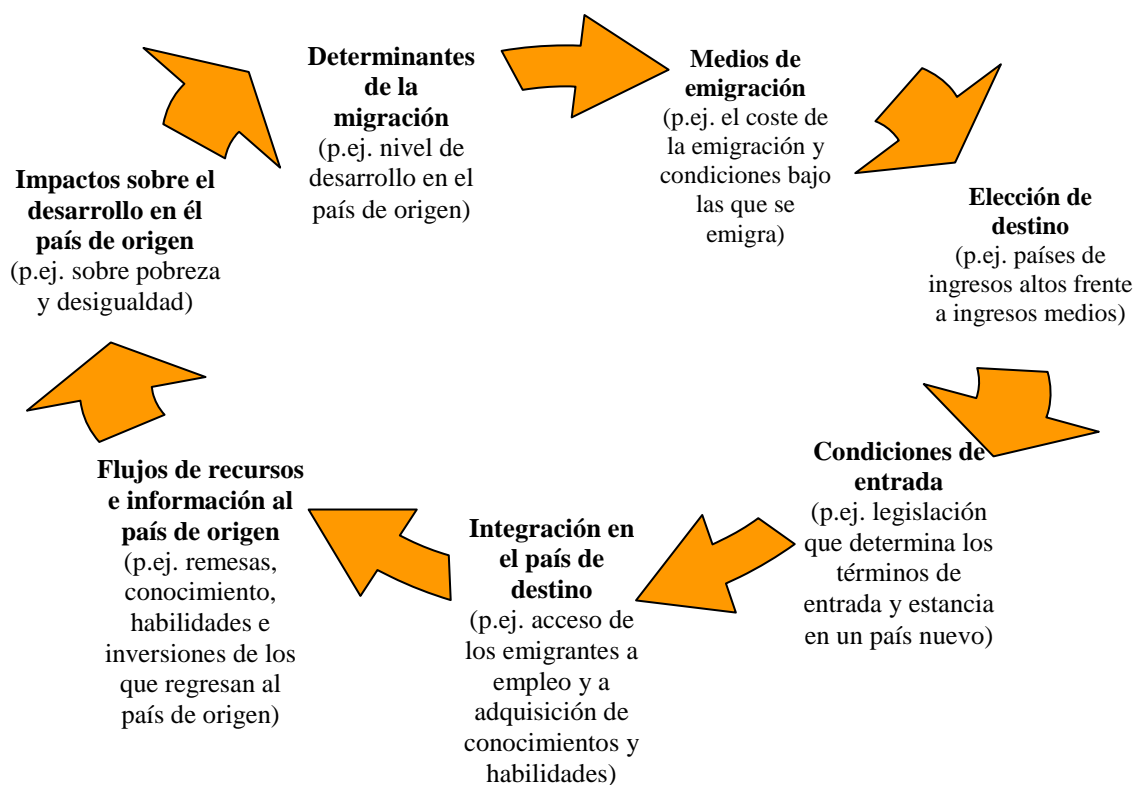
**Determinantes de la migración**
(p.ej. nivel de desarrollo en el país de origen)

**Medios de emigración**
(p.ej. el coste de la emigración y condiciones bajo las que se emigra)

**Elección de destino**
(p.ej. países de ingresos altos frente a ingresos medios)

**Condiciones de entrada**
(p.ej. legislación que determina los términos de entrada y estancia en un país nuevo)

**Integración en el país de destino**
(p.ej. acceso de los emigrantes a empleo y a adquisición de conocimientos y habilidades)

**Flujos de recursos e información al país de origen**
(p.ej. remesas, conocimiento, habilidades e inversiones de los que regresan al país de origen)

**Impactos sobre el desarrollo en él país de origen**
(p.ej. sobre pobreza y desigualdad)